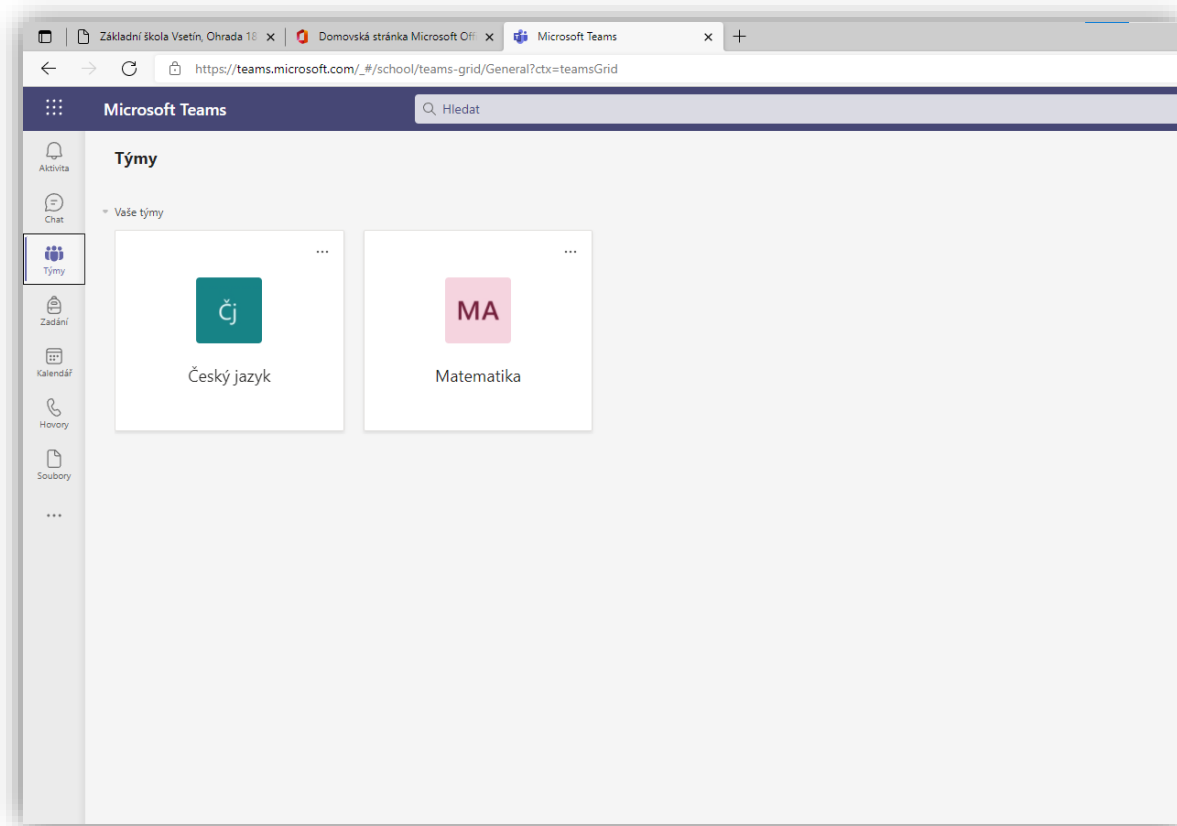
Základní škola Vsetín, Ohrada 18 ×
Domovská stránka Microsoft Off ×
Microsoft Teams ×
+

https://teams.microsoft.com/_#/school/teams-grid/General?ctx=teamsGrid

Microsoft Teams
Hledat

Aktivita
Chat
Týmy
Zadání
Kalendář
Hovory
Soubory
...

Týmy

Vaše týmy

...
Čj
Český jazyk

...
MA
Matematika